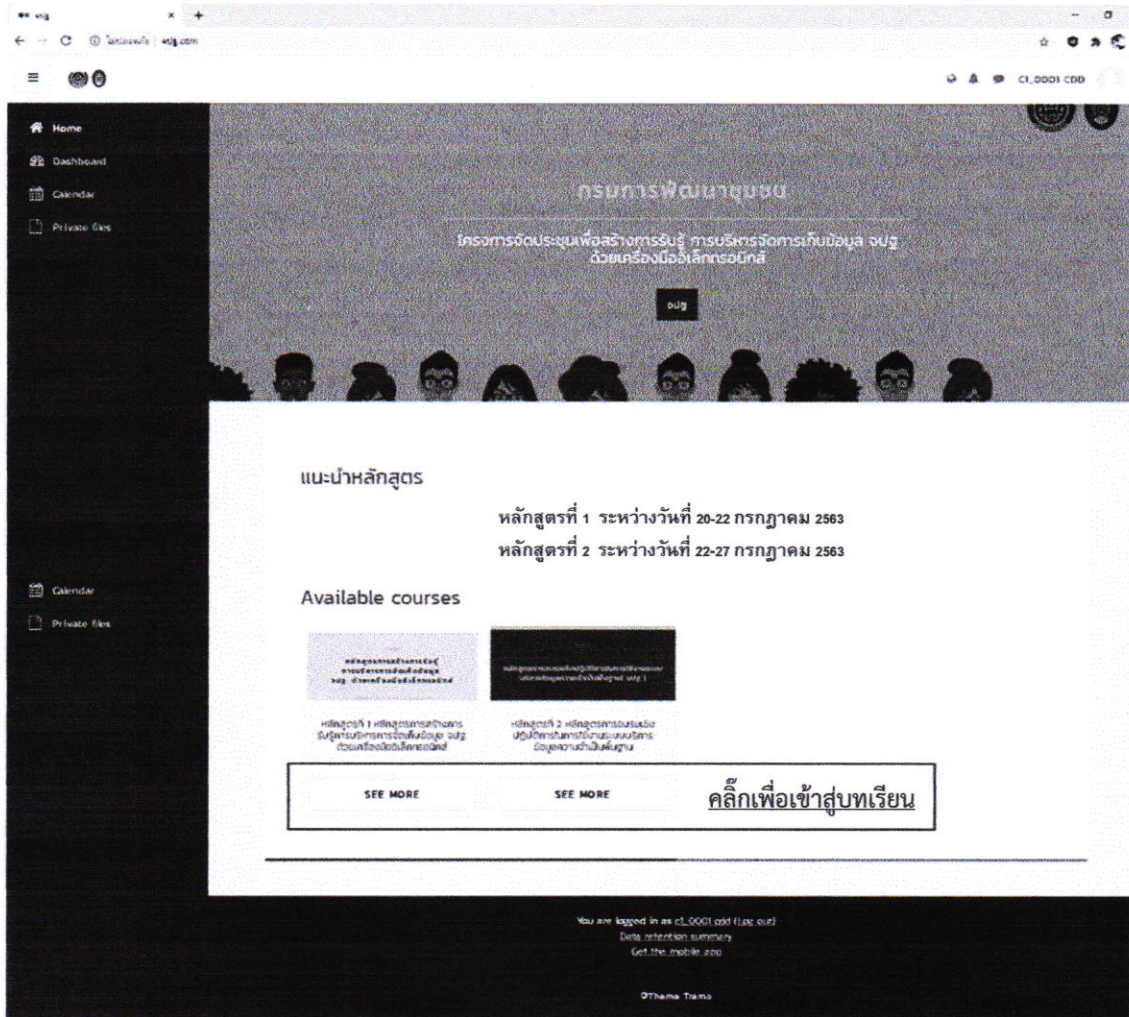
จปฐ
C1_0001 CDD

Home
Dashboard
Calendar
Private files

กรมการพัฒนาชุมชน

โครงการจัดประชุมเพื่อสร้างการรับรู้ การบริหารจัดการเก็บข้อมูล จปฐ ด้วยเครื่องมืออิเล็กทรอนิกส์

จปฐ

แนะนำหลักสูตร

หลักสูตรที่ 1 ระหว่างวันที่ 20-22 กรกฎาคม 2563
หลักสูตรที่ 2 ระหว่างวันที่ 22-27 กรกฎาคม 2563

Calendar
Private files

Available courses

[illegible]

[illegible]

หลักสูตรที่ 1 หลักสูตรการสร้างการรับรู้การบริหารการจัดเก็บข้อมูล จปฐ ด้วยเครื่องมืออิเล็กทรอนิกส์

หลักสูตรที่ 2 หลักสูตรการอบรมเชิงปฏิบัติการในการใช้งานระบบบริหารข้อมูลความจำเป็นพื้นฐาน

SEE MORE
SEE MORE
คลิ๊กเพื่อเข้าสู่บทเรียน

You are logged in as c1_0001 cdd (Log out)
Data retention summary
Get the mobile app

©Theme Trema